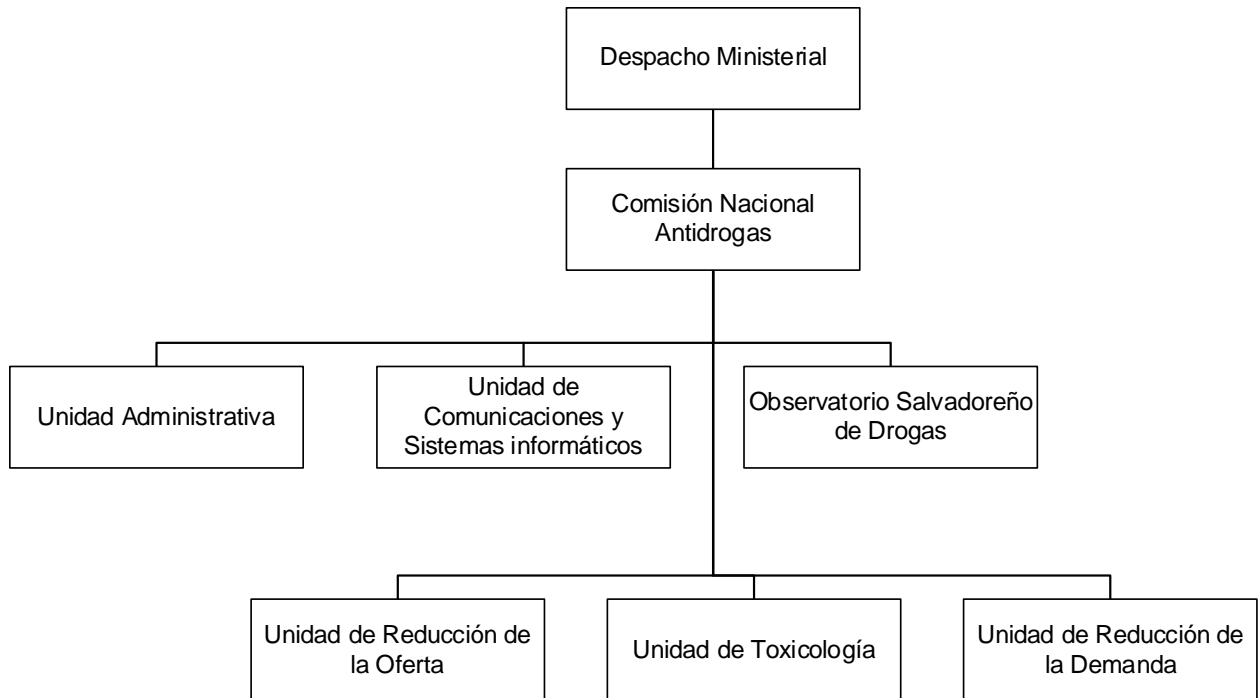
Despacho Ministerial

Comisión Nacional Antidrogas

Unidad Administrativa

Unidad de Comunicaciones y Sistemas informáticos

Observatorio Salvadoreño de Drogas

Unidad de Reducción de la Oferta

Unidad de Toxicología

Unidad de Reducción de la Demanda